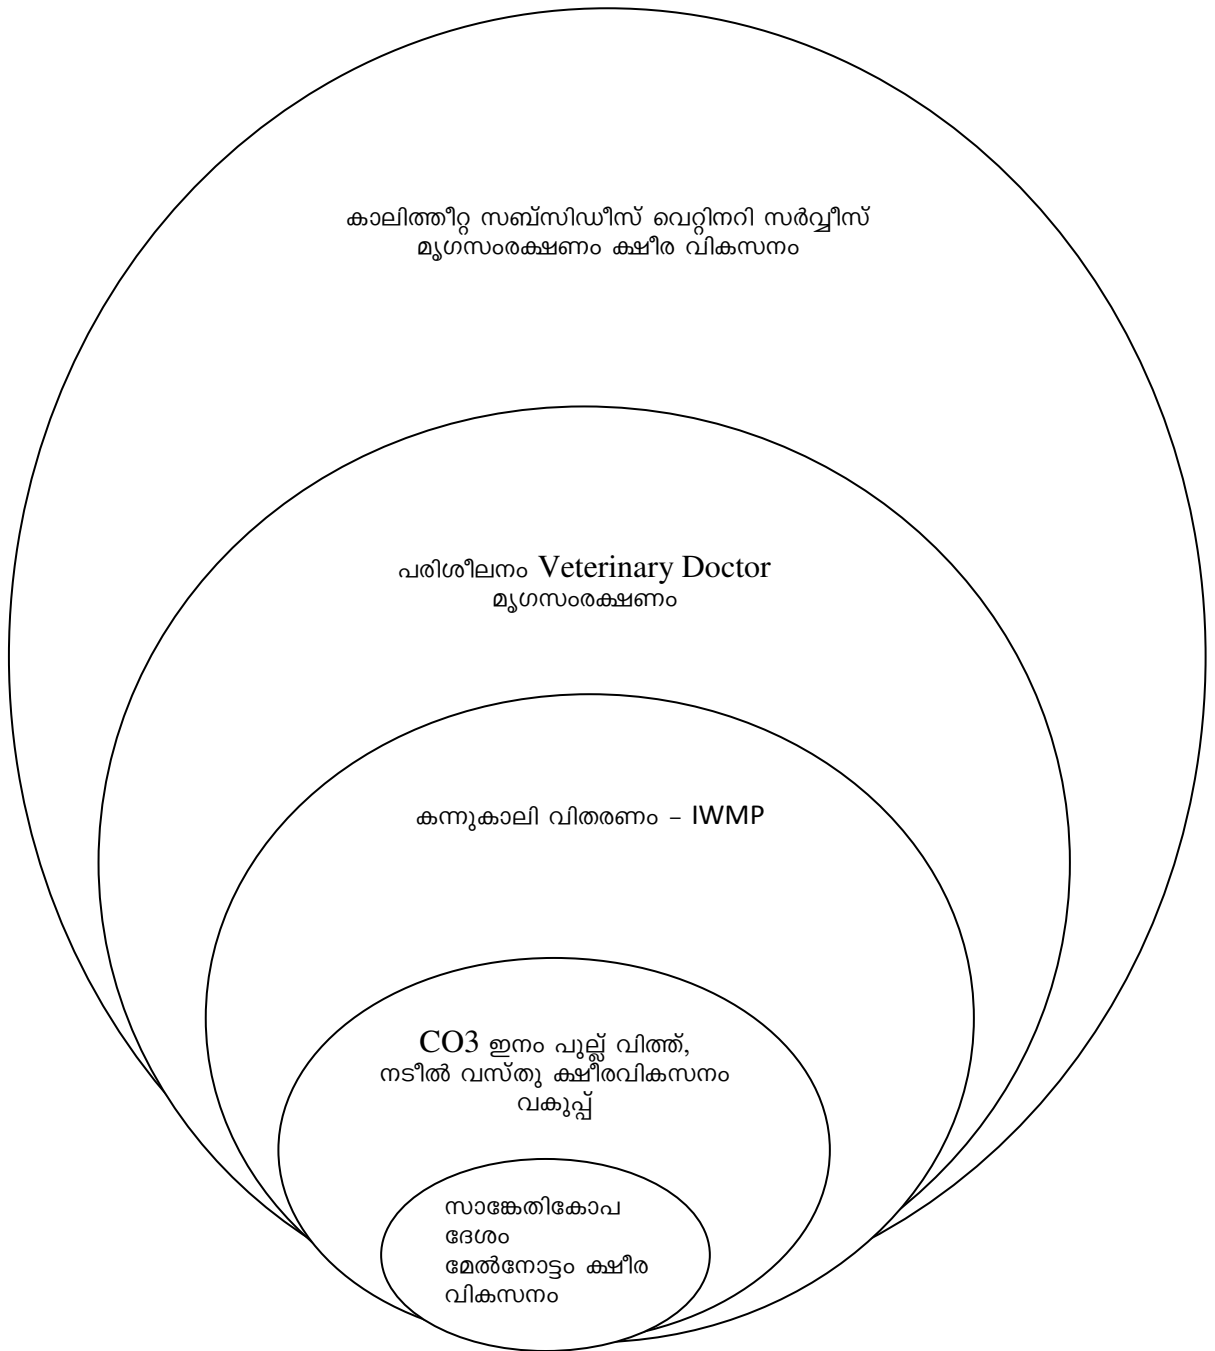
കാലിത്തീറ്റ സബ്സിഡീസ് വെറ്റിനറി സർവ്വീസ്
മൃഗസംരക്ഷണം ക്ഷീര വികസനം

പരിശീലനം Veterinary Doctor
മൃഗസംരക്ഷണം

കന്നുകാലി വിതരണം – IWMP

CO3 ഇനം പുല്ല് വിത്ത്, നടീൽ വസ്തു ക്ഷീരവികസനം വകുപ്പ്

സാങ്കേതികോപദേശം മേൽനോട്ടം ക്ഷീര വികസനം